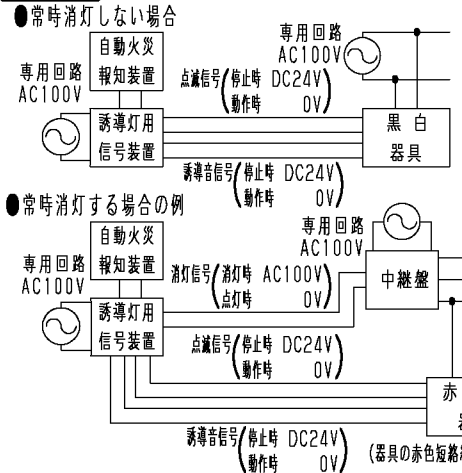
●常時消灯しない場合

自動火災報知装置

専用回路 AC100V

専用回路 AC100V

点滅信号 停止時 DC24V 動作時 0V

誘導灯用信号装置

黒白器具

誘導音信号 停止時 DC24V 動作時 0V

●常時消灯する場合の例

自動火災報知装置

専用回路 AC100V

専用回路 AC100V

消灯信号 消灯時 AC100V 点灯時 0V

中継盤

誘導灯用信号装置

点滅信号 停止時 DC24V 動作時 0V

赤

誘導音信号 停止時 DC24V 動作時 0V

(器具の赤色短絡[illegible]